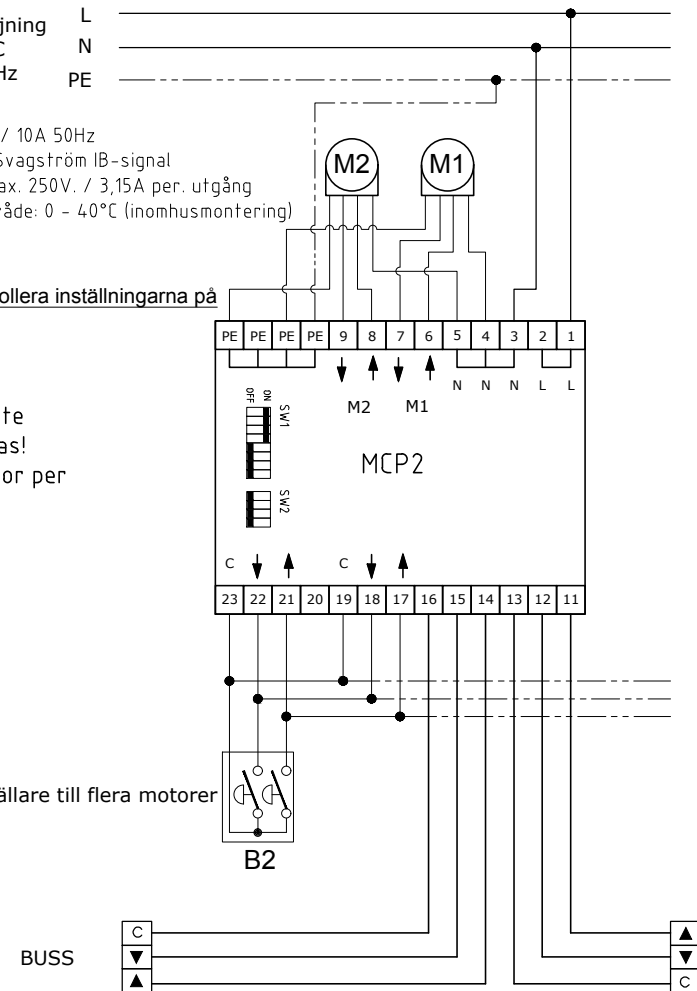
jning
C
Hz

L
N
PE

/ 10A 50Hz
Svagström IB-signal
ax. 250V. / 3,15A per. utgång
åde: 0 - 40°C (inomhusmontering)

ollera inställningarna på

te
as!
or per

M2
M1

| PE | PE | PE | PE | 9 | 8 | 7 | 6 | 5 | 4 | 3 | 2 | 1 |
|---|---|---|---|---|---|---|---|---|---|---|---|---|

N N N L L

M2 M1

OFF ON SW1

MCP2

SW2

C C

| 23 | 22 | 21 | 20 | 19 | 18 | 17 | 16 | 15 | 14 | 13 | 12 | 11 |
|---|---|---|---|---|---|---|---|---|---|---|---|---|

ällare till flera motorer

B2

BUSS

C
▼
▲

▲
▼
C